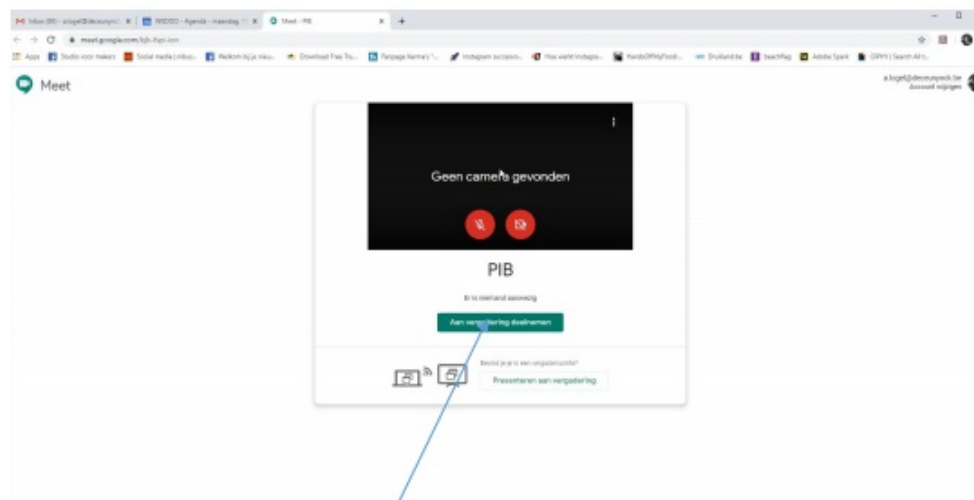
Inbox (90) - a.logel@deceuninck... | WISDOO - Agenda - maandag... | Meet - PIB

meet.google.com/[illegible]

Apps | Studio voor makers | Social media | inbo... | Welkom bij je nieu... | Download Free To... | Fanpage Karma's "... | Instagram success... | How warm Instagra... | HandsOffMyFood... | Drukland.be | beachflag | Adobe Spark | OPPY | Search Airt...

Meet

a.logel@deceuninck.be
Account wijzigen

Geen camera gevonden

PIB

Er is niemand aanwezig

Aan vergadering deelnemen

Bevind je je in een vergaderruimte?

Presenteren aan vergadering